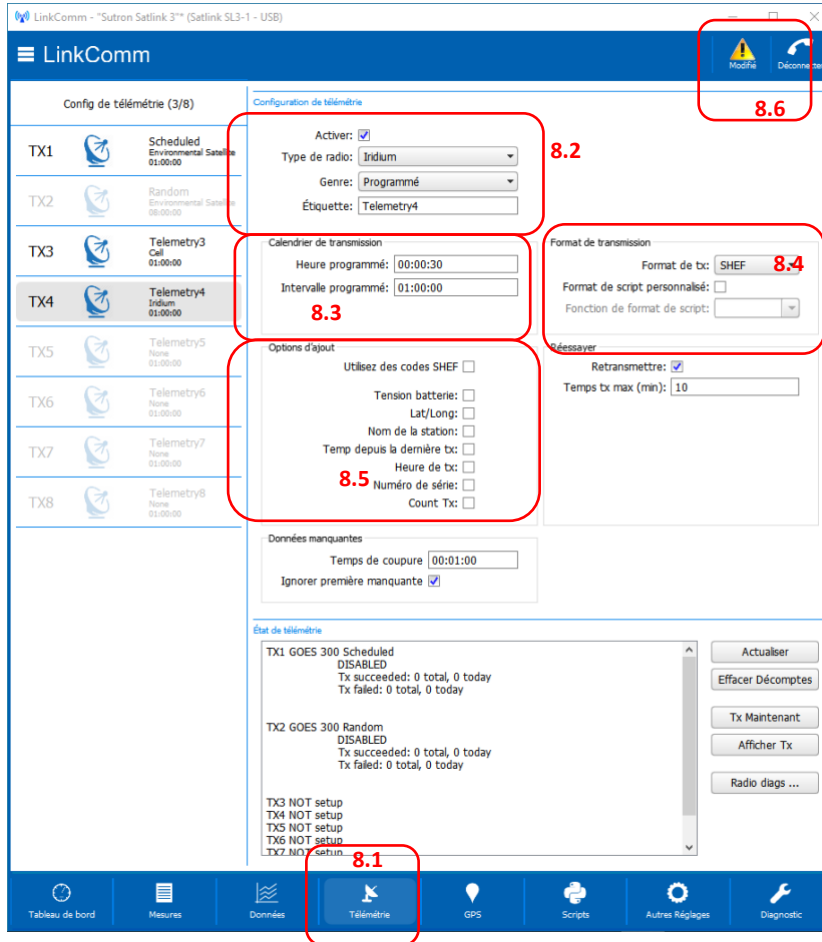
LinkComm - "Sutron Satlink 3"* (Satlink SL3-1 - USB)

LinkComm

Modifié
Déconnecter

8.6

Config de télémétrie (3/8)

TX1 Scheduled
Environmental Satellite
01:00:00

TX2 Random
Environmental Satellite
08:00:00

TX3 Telemetry3
Cell
01:00:00

TX4 Telemetry4
Iridium
01:00:00

TX5 Telemetry5
None
01:00:00

TX6 Telemetry6
None
01:00:00

TX7 Telemetry7
None
01:00:00

TX8 Telemetry8
None
01:00:00

Configuration de télémétrie

Activer: ☑
Type de radio: Iridium
Genre: Programmé
Étiquette: Telemetry4

8.2

Calendrier de transmission
Heure programmé: 00:00:30
Intervalle programmé: 01:00:00

8.3

Format de transmission
Format de tx: SHEF
8.4
Format de script personnalisé: ☐
Fonction de format de script:

Options d'ajout
Utilisez des codes SHEF ☐
Tension batterie: ☐
Lat/Long: ☐
Nom de la station: ☐
Temp depuis la dernière tx: ☐
Heure de tx: ☐
Numéro de série: ☐
Count Tx: ☐

8.5

Réessayer
Retransmettre: ☑
Temps tx max (min): 10

Données manquantes
Temps de coupure 00:01:00
Ignorer première manquante ☑

État de télémétrie

TX1 GOES 300 Scheduled
DISABLED
Tx succeeded: 0 total, 0 today
Tx failed: 0 total, 0 today

TX2 GOES 300 Random
DISABLED
Tx succeeded: 0 total, 0 today
Tx failed: 0 total, 0 today

TX3 NOT setup
TX4 NOT setup
TX5 NOT setup
TX6 NOT setup
TX7 NOT setup

Actualiser
Effacer Décomptes
Tx Maintenant
Afficher Tx
Radio diags ...

8.1

Tableau de bord
Mesures
Données
Télémétrie
GPS
Scripts
Autres Réglages
Diagnostic